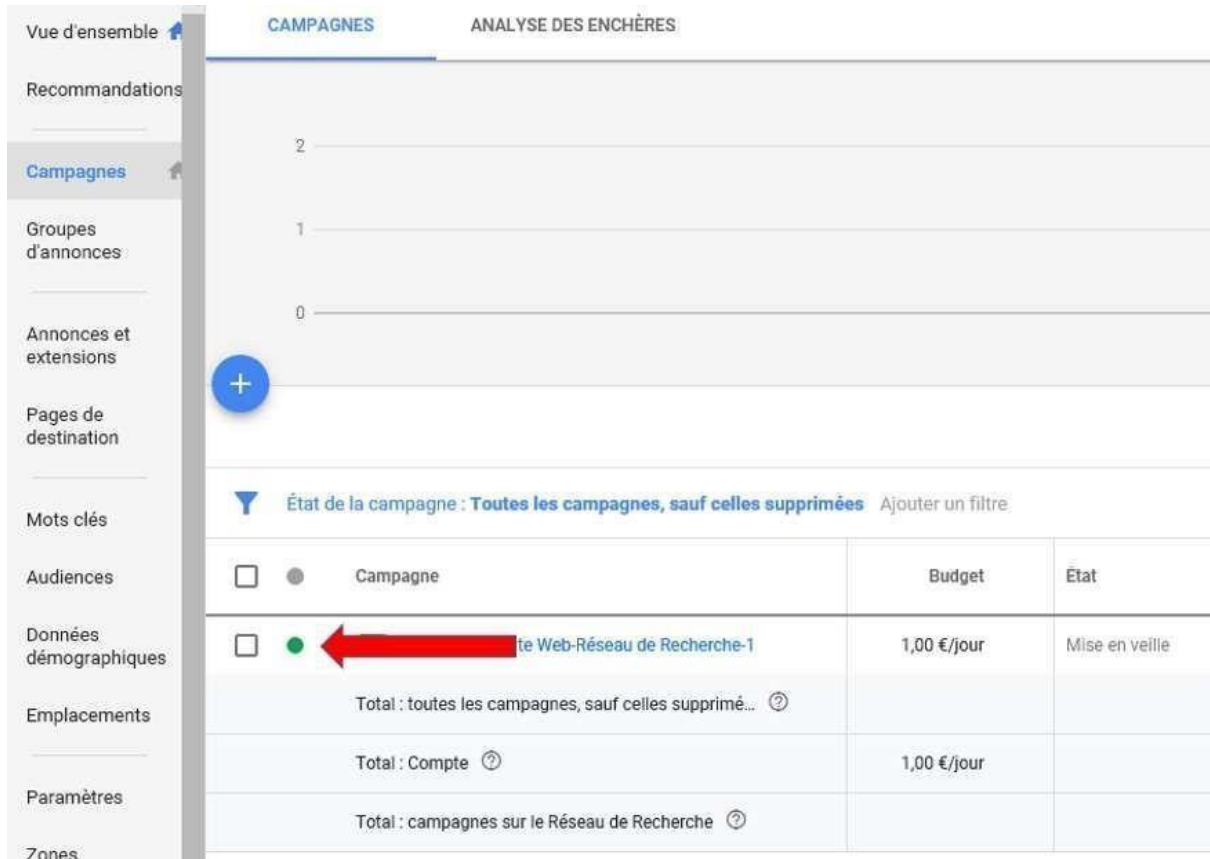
Vue d'ensemble

Recommandations

Campagnes

Groupes d'annonces

Annonces et extensions

Pages de destination

Mots clés

Audiences

Données démographiques

Emplacements

Paramètres

Zones

CAMPAGNES

ANALYSE DES ENCHÈRES

2

1

0

+

État de la campagne : Toutes les campagnes, sauf celles supprimées Ajouter un filtre

| | Campagne | Budget | État |
|---|---|---|---|
| | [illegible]te Web-Réseau de Recherche-1 | 1,00 €/jour | Mise en veille |
| | Total : toutes les campagnes, sauf celles supprimé... | | |
| | Total : Compte | 1,00 €/jour | |
| | Total : campagnes sur le Réseau de Recherche | | |